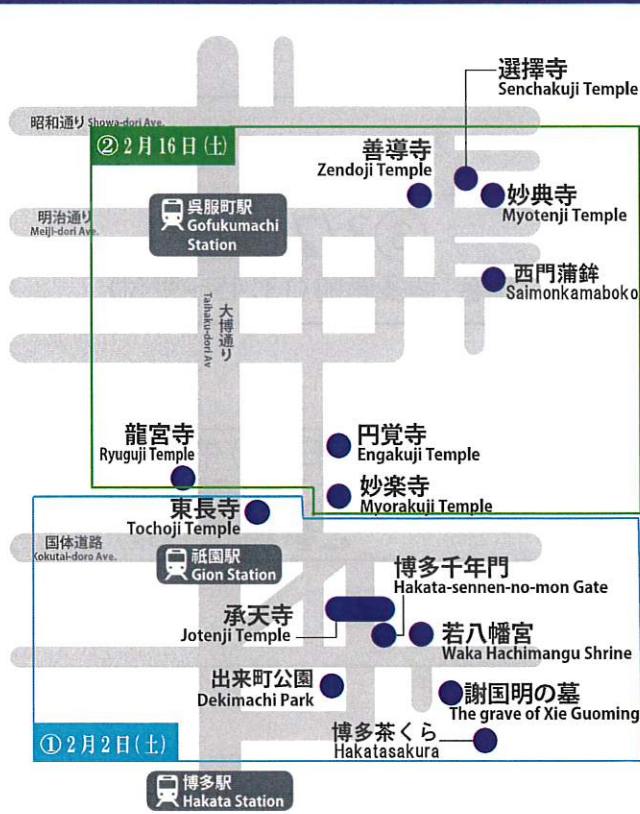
選擇寺
Senchakuji Temple

昭和通り Showa-dori Ave.

② 2月16日(土)

善導寺
Zendoji Temple

妙典寺
Myotenji Temple

呉服町駅
Gofukumachi Station

明治通り
Meiji-dori Ave.

西門蒲鉾
Saimonkamaboko

大博通り
Taihaku-dori Av

龍宮寺
Ryuguji Temple

円覚寺
Engakuji Temple

妙楽寺
Myorakuji Temple

東長寺
Tochoji Temple

国体道路
Kokutai-doro Ave.

祇園駅
Gion Station

博多千年門
Hakata-sennen-no-mon Gate

承天寺
Jotenji Temple

若八幡宮
Waka Hachimangu Shrine

出来町公園
Dekimachi Park

謝国明の墓
The grave of Xie Guoming

博多茶くら
Hakatasakura

① 2月2日(土)

博多駅
Hakata Station